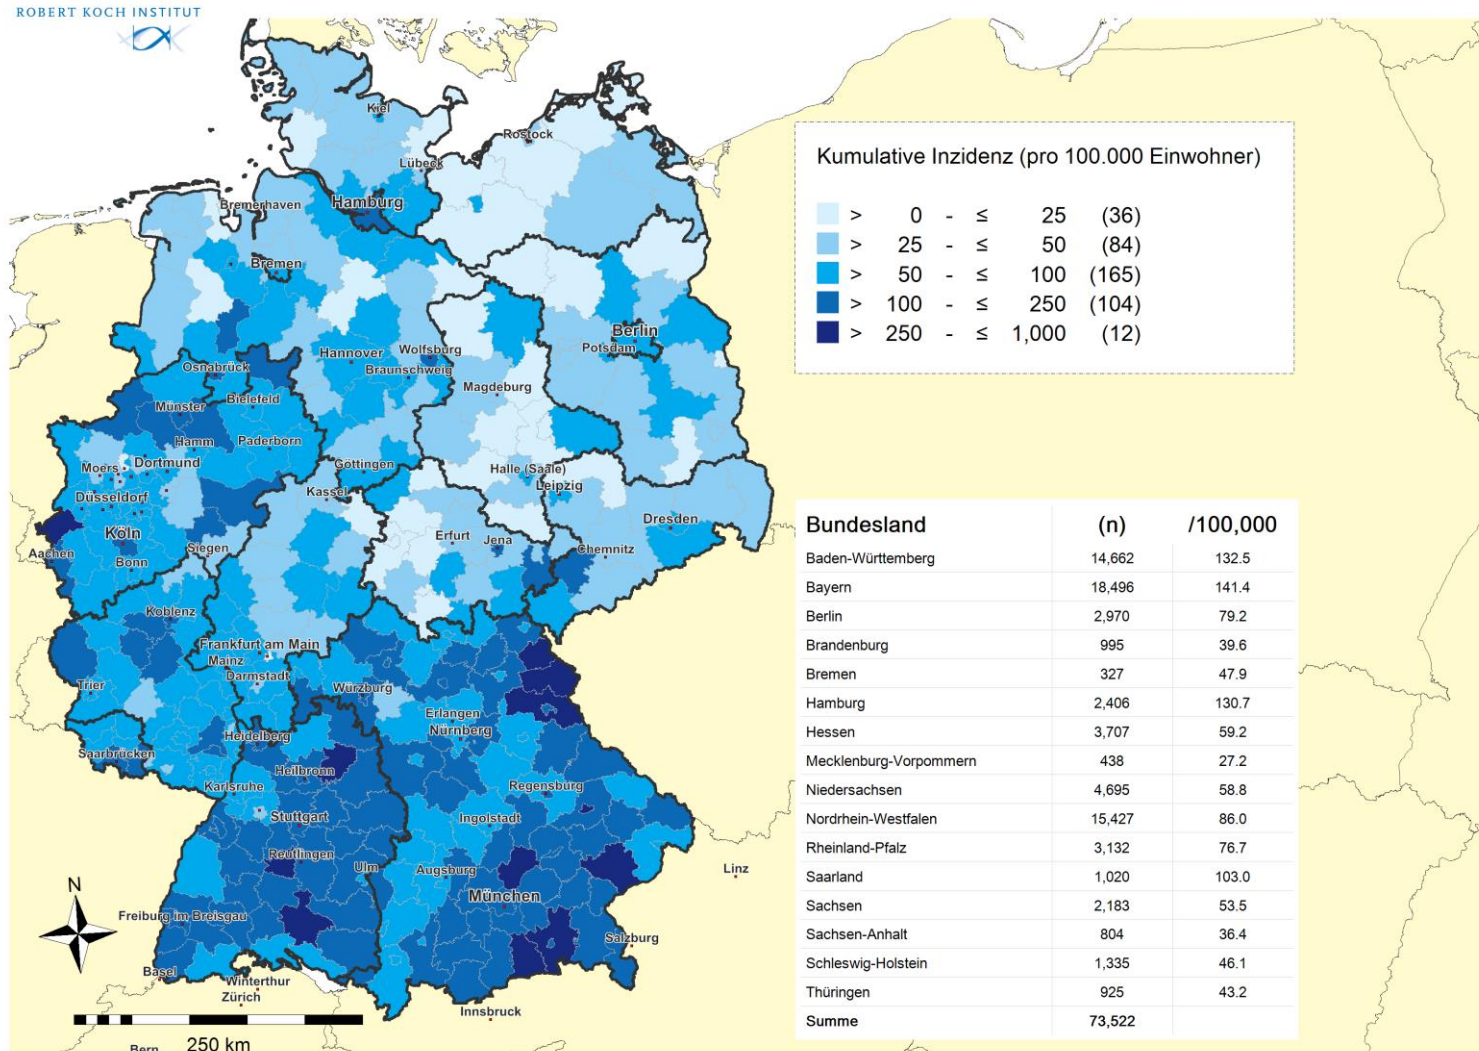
ROBERT KOCH INSTITUT

Kumulative Inzidenz (pro 100.000 Einwohner)

| | | | | |
|---|---|---|---|---|
| > | 0 | - ≤ | 25 | (36) |
| > | 25 | - ≤ | 50 | (84) |
| > | 50 | - ≤ | 100 | (165) |
| > | 100 | - ≤ | 250 | (104) |
| > | 250 | - ≤ | 1,000 | (12) |

| Bundesland | (n) | /100,000 |
|---|---|---|
| Baden-Württemberg | 14,662 | 132.5 |
| Bayern | 18,496 | 141.4 |
| Berlin | 2,970 | 79.2 |
| Brandenburg | 995 | 39.6 |
| Bremen | 327 | 47.9 |
| Hamburg | 2,406 | 130.7 |
| Hessen | 3,707 | 59.2 |
| Mecklenburg-Vorpommern | 438 | 27.2 |
| Niedersachsen | 4,695 | 58.8 |
| Nordrhein-Westfalen | 15,427 | 86.0 |
| Rheinland-Pfalz | 3,132 | 76.7 |
| Saarland | 1,020 | 103.0 |
| Sachsen | 2,183 | 53.5 |
| Sachsen-Anhalt | 804 | 36.4 |
| Schleswig-Holstein | 1,335 | 46.1 |
| Thüringen | 925 | 43.2 |
| Summe | 73,522 | |

Kiel
Rostock
Lübeck
Bremerhaven
Hamburg
Bremen
Berlin
Potsdam
Hannover
Wolfsburg
Braunschweig
Osnabrück
Magdeburg
Münster
Bielefeld
Hamm
Paderborn
Moers
Dortmund
Göttingen
Halle (Saale)
Leipzig
Düsseldorf
Kassel
Köln
Aachen
Siegen
Erfurt
Jena
Dresden
Chemnitz
Bonn
Koblenz
Frankfurt am Main
Mainz
Darmstadt
Trier
Würzburg
Erlangen
Nürnberg
Saarbrücken
Heidelberg
Heilbronn
Karlsruhe
Regensburg
Stuttgart
Ingolstadt
Reutlingen
Ulm
Augsburg
Linz
München
N
Freiburg im Breisgau
Salzburg
Basel
Winterthur
Zürich
Innsbruck
Bern
250 km